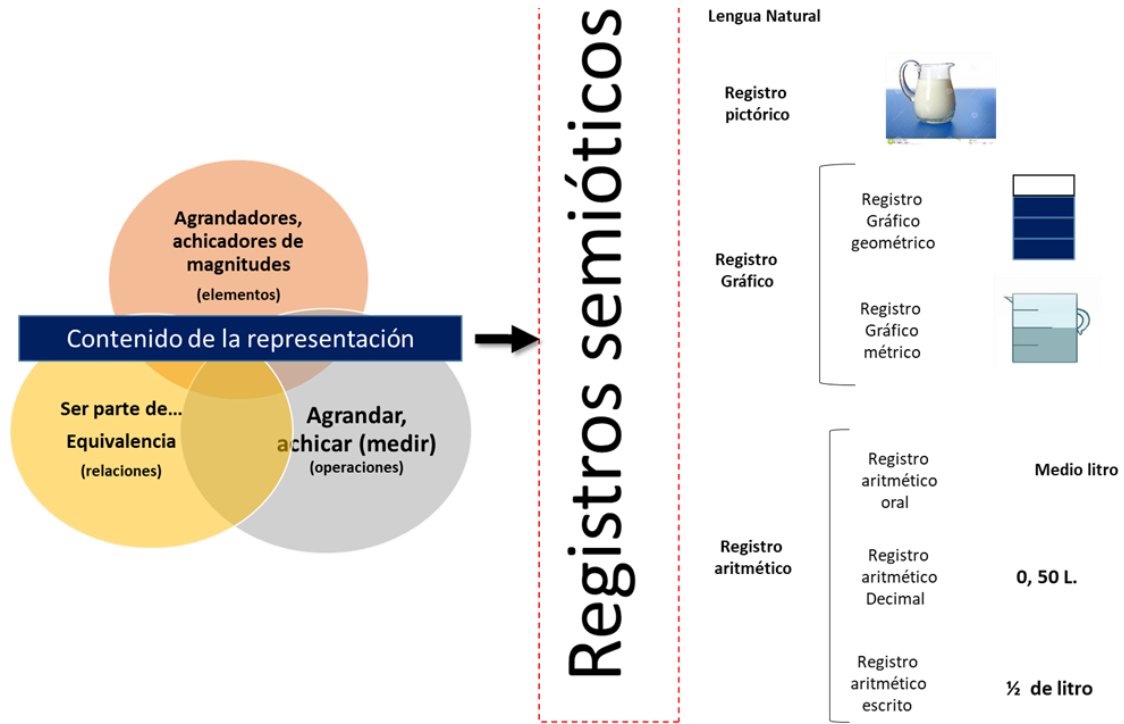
Agrandadores, achicadores de magnitudes
(elementos)

Contenido de la representación

Ser parte de…
Equivalencia
(relaciones)

Agrandar, achicar (medir)
(operaciones)

Registros semióticos

Lengua Natural

Registro pictórico

Registro Gráfico

Registro Gráfico geométrico

Registro Gráfico métrico

Registro aritmético

Registro aritmético oral

Medio litro

Registro aritmético Decimal

0, 50 L.

Registro aritmético escrito

½ de litro